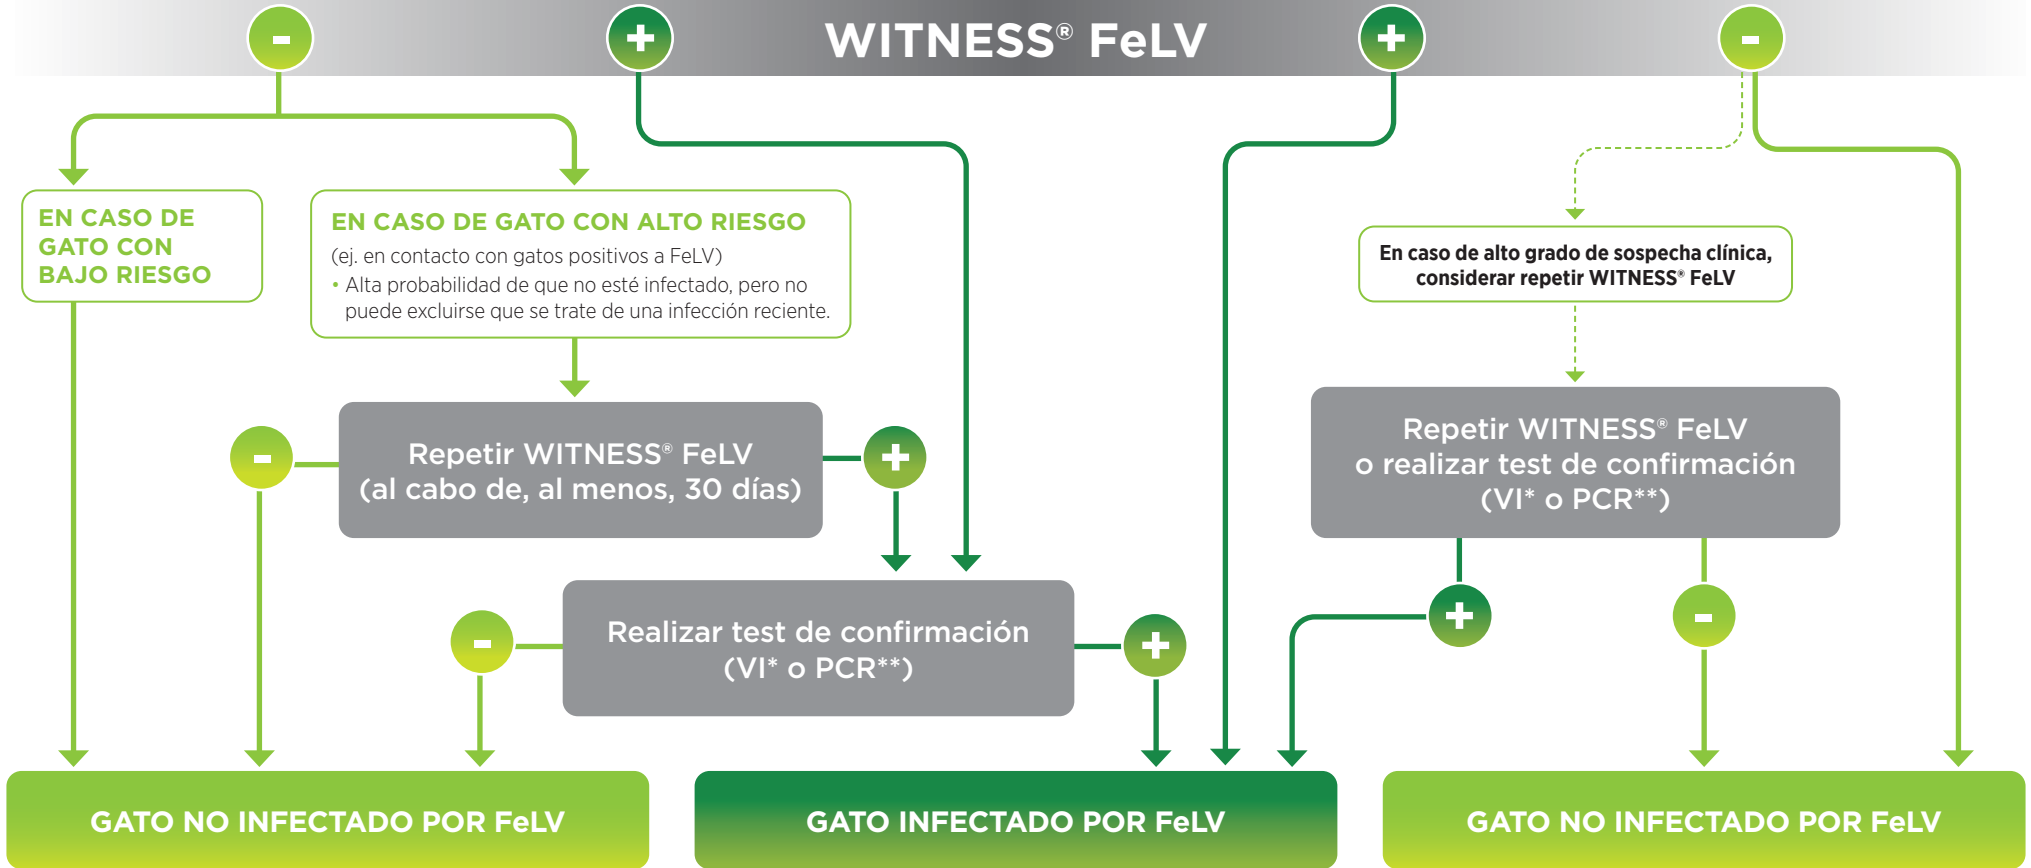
-
+
WITNESS® FeLV
+
-

EN CASO DE GATO CON BAJO RIESGO

EN CASO DE GATO CON ALTO RIESGO
(ej. en contacto con gatos positivos a FeLV)
• Alta probabilidad de que no esté infectado, pero no puede excluirse que se trate de una infección reciente.

En caso de alto grado de sospecha clínica, considerar repetir WITNESS® FeLV

-
Repetir WITNESS® FeLV (al cabo de, al menos, 30 días)
+

Repetir WITNESS® FeLV o realizar test de confirmación (VI* o PCR**)

-
Realizar test de confirmación (VI* o PCR**)
+

+
-

GATO NO INFECTADO POR FeLV

GATO INFECTADO POR FeLV

GATO NO INFECTADO POR FeLV